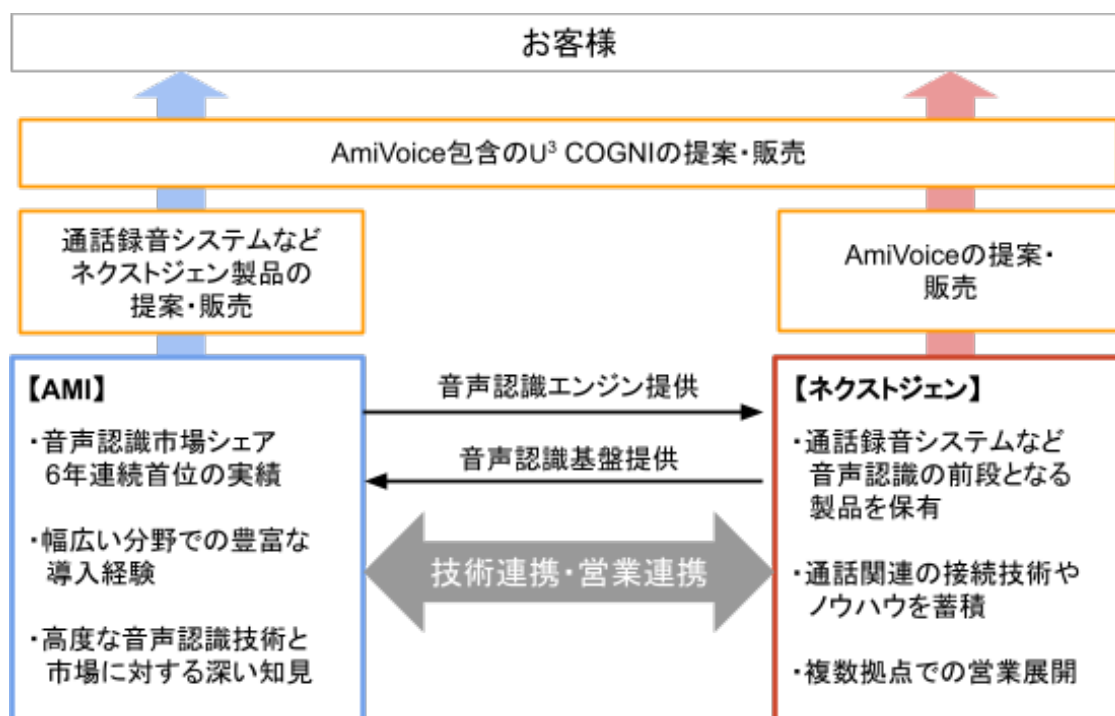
お客様

AmiVoice包含の$U^3$ COGNIの提案・販売

通話録音システムなどネクストジェン製品の提案・販売

AmiVoiceの提案・販売

【AMI】

・音声認識市場シェア6年連続首位の実績

・幅広い分野での豊富な導入経験

・高度な音声認識技術と市場に対する深い知見

音声認識エンジン提供

音声認識基盤提供

技術連携・営業連携

【ネクストジェン】

・通話録音システムなど音声認識の前段となる製品を保有

・通話関連の接続技術やノウハウを蓄積

・複数拠点での営業展開